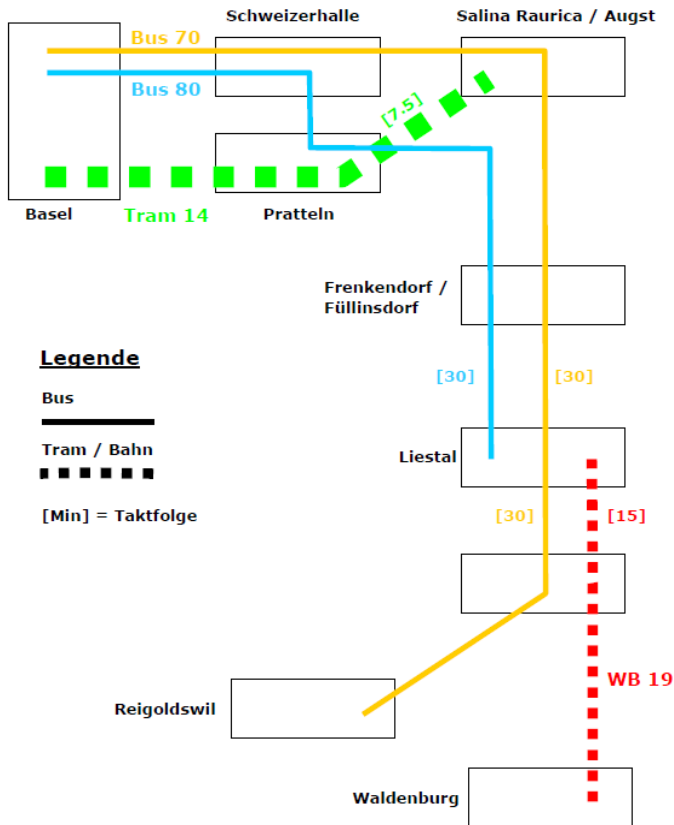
Schweizerhalle

Salina Raurica / Augst

Bus 70

Bus 80

[7.5]

Basel

Tram 14

Pratteln

Frenkendorf / Füllinsdorf

Legende

Bus

Tram / Bahn

[Min] = Taktfolge

[30]

[30]

Liestal

[30]

[15]

WB 19

Reigoldswil

Waldenburg